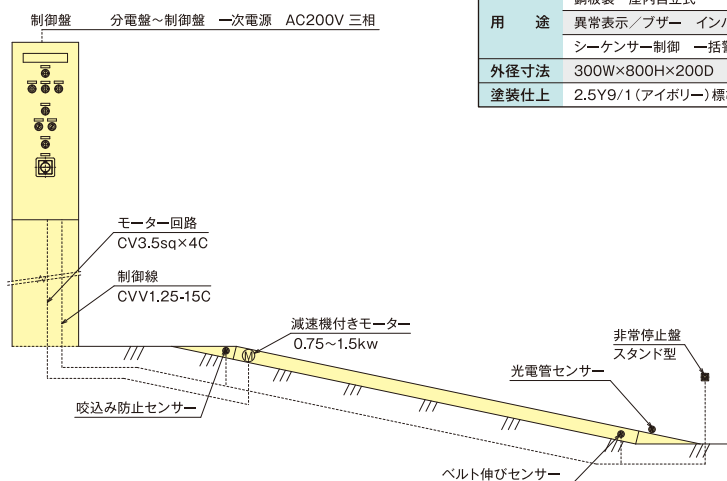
制御盤　分電盤～制御盤　一次電源　AC200V 三相

| 用途 | 鋼板製 屋内自立式 |
|---|---|
| | 異常表示／ブザー インバ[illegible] |
| | シーケンサー制御 一括警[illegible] |
| 外径寸法 | 300W×800H×200D |
| 塗装仕上 | 2.5Y9/1（アイボリー）標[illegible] |

モーター回路
CV3.5sq×4C

制御線
CVV1.25-15C

減速機付きモーター
0.75～1.5kw

非常停止盤
スタンド型

光電管センサー

咬込み防止センサー

ベルト伸びセンサー